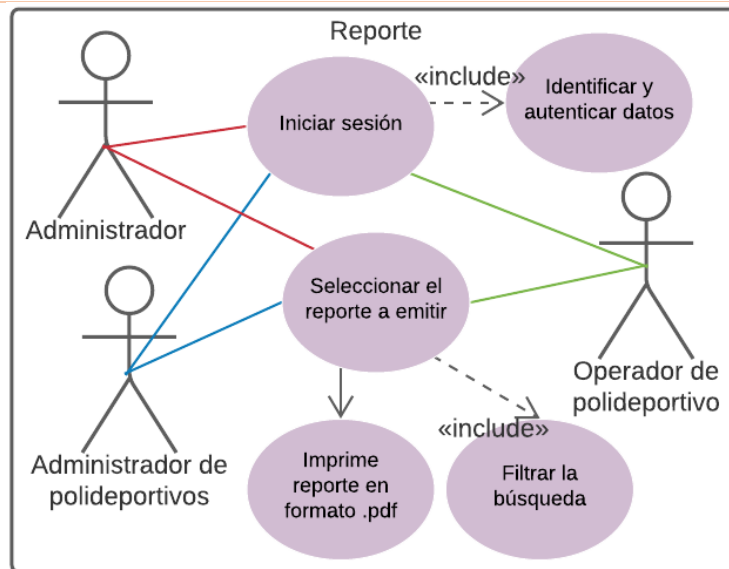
Reporte

«include»

Iniciar sesión

Identificar y autenticar datos

Administrador

Seleccionar el reporte a emitir

Operador de polideportivo

Administrador de polideportivos

«include»

Imprime reporte en formato .pdf

Filtrar la búsqueda